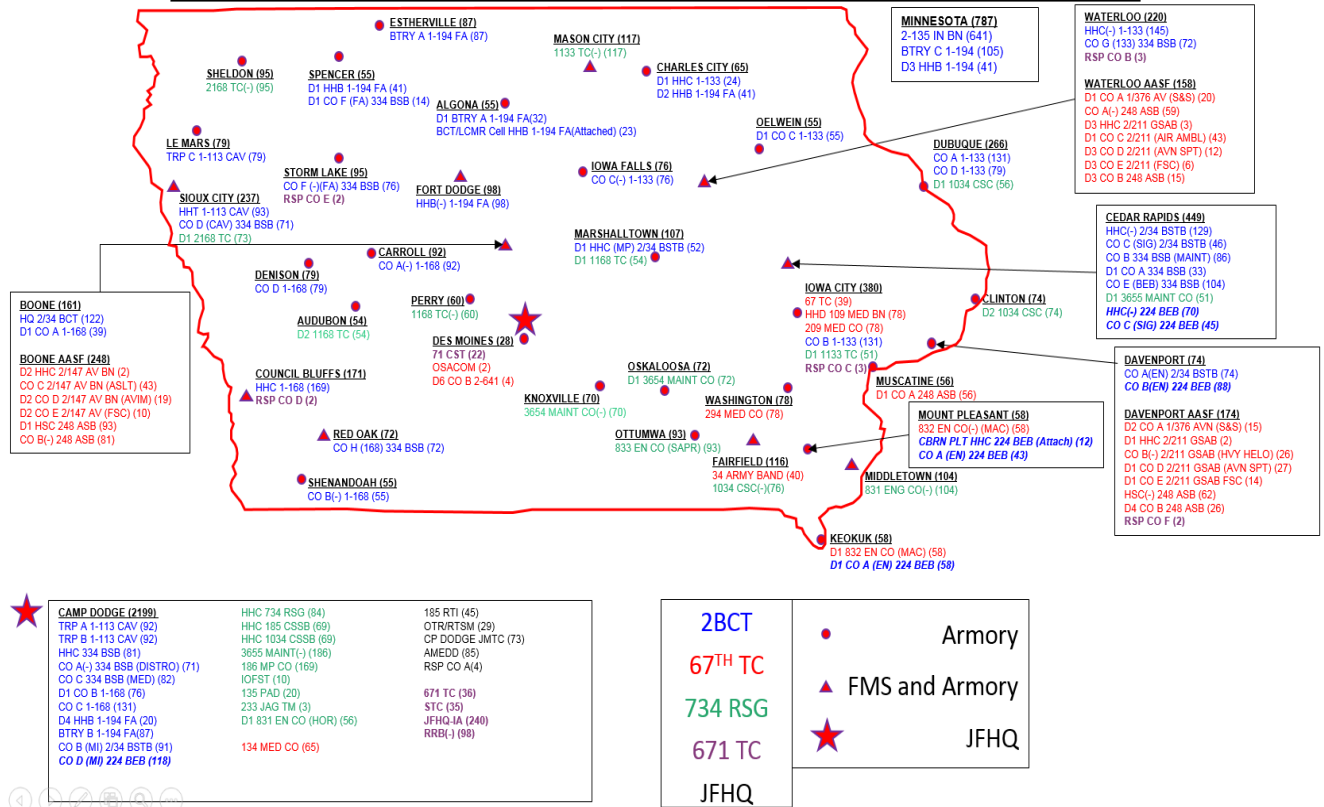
ESTHERVILLE (87)
BTRY A 1-194 FA (87)

MASON CITY (117)
1133 TC(-) (117)

MINNESOTA (787)
2-135 IN BN (641)
BTRY C 1-194 (105)
D3 HHB 1-194 (41)

WATERLOO (220)
HHC(-) 1-133 (145)
CO G (133) 334 BSB (72)
RSP CO B (3)

WATERLOO AASF (158)
D1 CO A 1/376 AV (S&S) (20)
CO A(-) 248 ASB (59)
D3 HHC 2/211 GSAB (3)
D1 CO C 2/211 (AIR AMBL) (43)
D3 CO D 2/211 (AVN SPT) (12)
D3 CO E 2/211 (FSC) (6)
D3 CO B 248 ASB (15)

SHELDON (95)
2168 TC(-) (95)

SPENCER (55)
D1 HHB 1-194 FA (41)
D1 CO F (FA) 334 BSB (14)

CHARLES CITY (65)
D1 HHC 1-133 (24)
D2 HHB 1-194 FA (41)

ALGONA (55)
D1 BTRY A 1-194 FA(32)
BCT/LCMR Cell HHB 1-194 FA(Attached) (23)

OELWEIN (55)
D1 CO C 1-133 (55)

LE MARS (79)
TRP C 1-113 CAV (79)

STORM LAKE (95)
CO F (-)(FA) 334 BSB (76)
RSP CO E (2)

IOWA FALLS (76)
CO C(-) 1-133 (76)

DUBUQUE (266)
CO A 1-133 (131)
CO D 1-133 (79)
D1 1034 CSC (56)

FORT DODGE (98)
HHB(-) 1-194 FA (98)

SIOUX CITY (237)
HHT 1-113 CAV (93)
CO D (CAV) 334 BSB (71)
D1 2168 TC (73)

CEDAR RAPIDS (449)
HHC(-) 2/34 BSTB (129)
CO C (SIG) 2/34 BSTB (46)
CO B 334 BSB (MAINT) (86)
D1 CO A 334 BSB (33)
CO E (BEB) 334 BSB (104)
D1 3655 MAINT CO (51)
HHC(-) 224 BEB (70)
CO C (SIG) 224 BEB (45)

MARSHALLTOWN (107)
D1 HHC (MP) 2/34 BSTB (52)
D1 1168 TC (54)

CARROLL (92)
CO A(-) 1-168 (92)

DENISON (79)
CO D 1-168 (79)

BOONE (161)
HQ 2/34 BCT (122)
D1 CO A 1-168 (39)

BOONE AASF (248)
D2 HHC 2/147 AV BN (2)
CO C 2/147 AV BN (ASLT) (43)
D2 CO D 2/147 AV BN (AVIM) (19)
D2 CO E 2/147 AV (FSC) (10)
D1 HSC 248 ASB (93)
CO B(-) 248 ASB (81)

IOWA CITY (380)
67 TC (39)
HHD 109 MED BN (78)
209 MED CO (78)
CO B 1-133 (131)
D1 1133 TC (51)
RSP CO C (3)

CLINTON (74)
D2 1034 CSC (74)

PERRY (60)
1168 TC(-) (60)

AUDUBON (54)
D2 1168 TC (54)

DES MOINES (28)
71 CST (22)
OSACOM (2)
D6 CO B 2-641 (4)

DAVENPORT (74)
CO A(EN) 2/34 BSTB (74)
CO B(EN) 224 BEB (88)

COUNCIL BLUFFS (171)
HHC 1-168 (169)
RSP CO D (2)

OSKALOOSA (72)
D1 3654 MAINT CO (72)

MUSCATINE (56)
D1 CO A 248 ASB (56)

KNOXVILLE (70)
3654 MAINT CO(-) (70)

WASHINGTON (78)
294 MED CO (78)

MOUNT PLEASANT (58)
832 EN CO(-) (MAC) (58)
CBRN PLT HHC 224 BEB (Attach) (12)
CO A (EN) 224 BEB (43)

DAVENPORT AASF (174)
D2 CO A 1/376 AVN (S&S) (15)
D1 HHC 2/211 GSAB (2)
CO B(-) 2/211 GSAB (HVY HELO) (26)
D1 CO D 2/211 GSAB (AVN SPT) (27)
D1 CO E 2/211 GSAB FSC (14)
HSC(-) 248 ASB (62)
D4 CO B 248 ASB (26)
RSP CO F (2)

RED OAK (72)
CO H (168) 334 BSB (72)

OTTUMWA (93)
833 EN CO (SAPR) (93)

FAIRFIELD (116)
34 ARMY BAND (40)
1034 CSC(-)(76)

MIDDLETOWN (104)
831 ENG CO(-) (104)

SHENANDOAH (55)
CO B(-) 1-168 (55)

KEOKUK (58)
D1 832 EN CO (MAC) (58)
D1 CO A (EN) 224 BEB (58)

CAMP DODGE (2199)
TRP A 1-113 CAV (92)
TRP B 1-113 CAV (92)
HHC 334 BSB (81)
CO A(-) 334 BSB (DISTRO) (71)
CO C 334 BSB (MED) (82)
D1 CO B 1-168 (76)
CO C 1-168 (131)
D4 HHB 1-194 FA (20)
BTRY B 1-194 FA(87)
CO B (MI) 2/34 BSTB (91)
CO D (MI) 224 BEB (118)

HHC 734 RSG (84)
HHC 185 CSSB (69)
HHC 1034 CSSB (69)
3655 MAINT(-) (186)
186 MP CO (169)
IOFST (10)
135 PAD (20)
233 JAG TM (3)
D1 831 EN CO (HOR) (56)

134 MED CO (65)

185 RTI (45)
OTR/RTSM (29)
CP DODGE JMTC (73)
AMEDD (85)
RSP CO A(4)

671 TC (36)
STC (35)
JFHQ-IA (240)
RRB(-) (98)

2BCT
67TH TC
734 RSG
671 TC
JFHQ

Armory
FMS and Armory
JFHQ